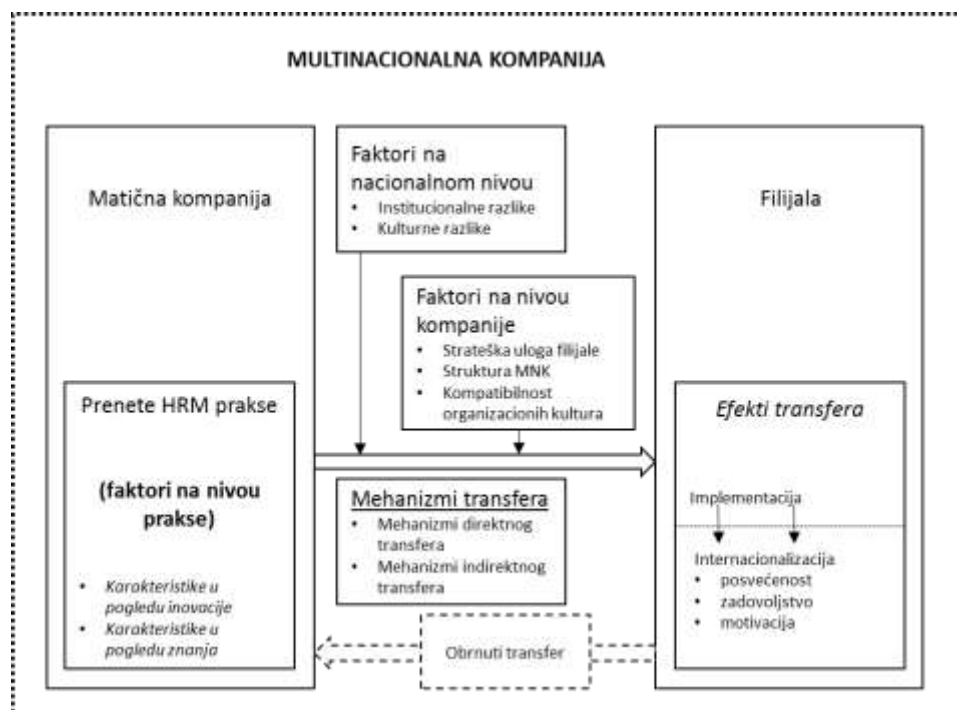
MULTINACIONALNA KOMPANIJA

Matična kompanija

Prenete HRM prakse

(faktori na nivou prakse)

- *Karakteristike u pogledu inovacije*
- *Karakteristike u pogledu znanja*

Faktori na nacionalnom nivou
- Institucionalne razlike
- Kulturne razlike

Faktori na nivou kompanije
- Strateška uloga filijale
- Struktura MNK
- Kompatibilnost organizacionih kultura

Mehanizmi transfera
- Mehanizmi direktnog transfera
- Mehanizmi indirektnog transfera

Obrnuti transfer

Filijala

*Efekti transfera*

Implementacija

Internacionalizacija
- posvećenost
- zadovoljstvo
- motivacija